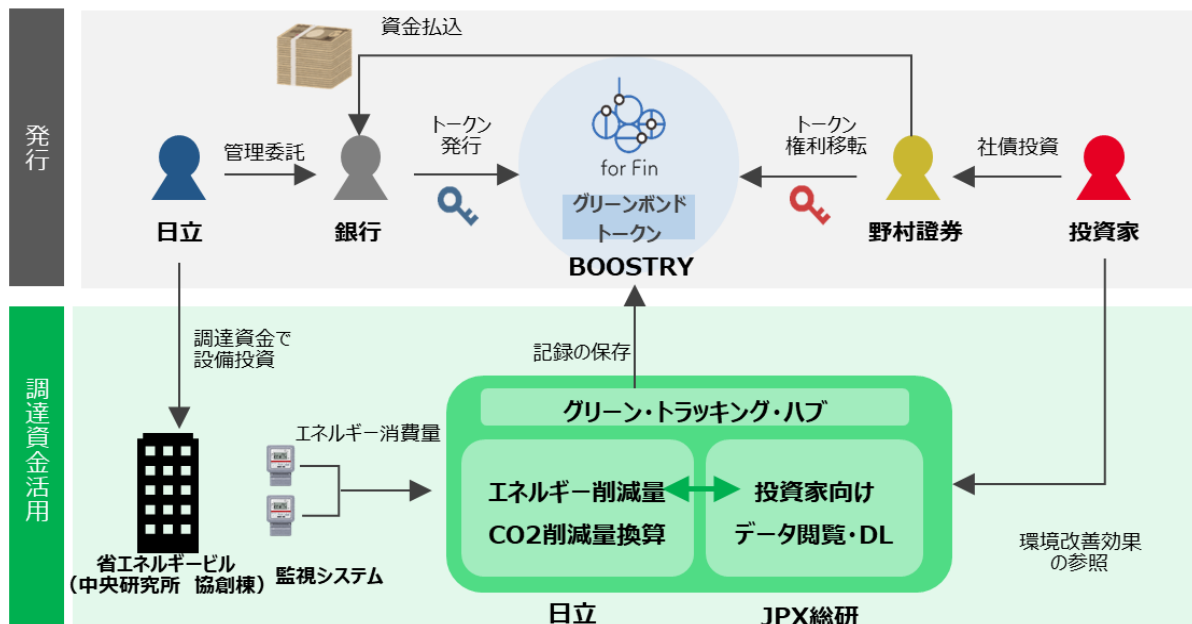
発行

資金払込

管理委託

トークン発行

トークン権利移転

社債投資

for Fin

グリーンボンドトークン

BOOSTRY

日立

銀行

野村證券

投資家

調達資金活用

調達資金で設備投資

記録の保存

エネルギー消費量

グリーン・トラッキング・ハブ

エネルギー削減量

CO2削減量換算

投資家向けデータ閲覧・DL

環境改善効果の参照

省エネルギービル（中央研究所 協創棟）

監視システム

日立

JPX総研